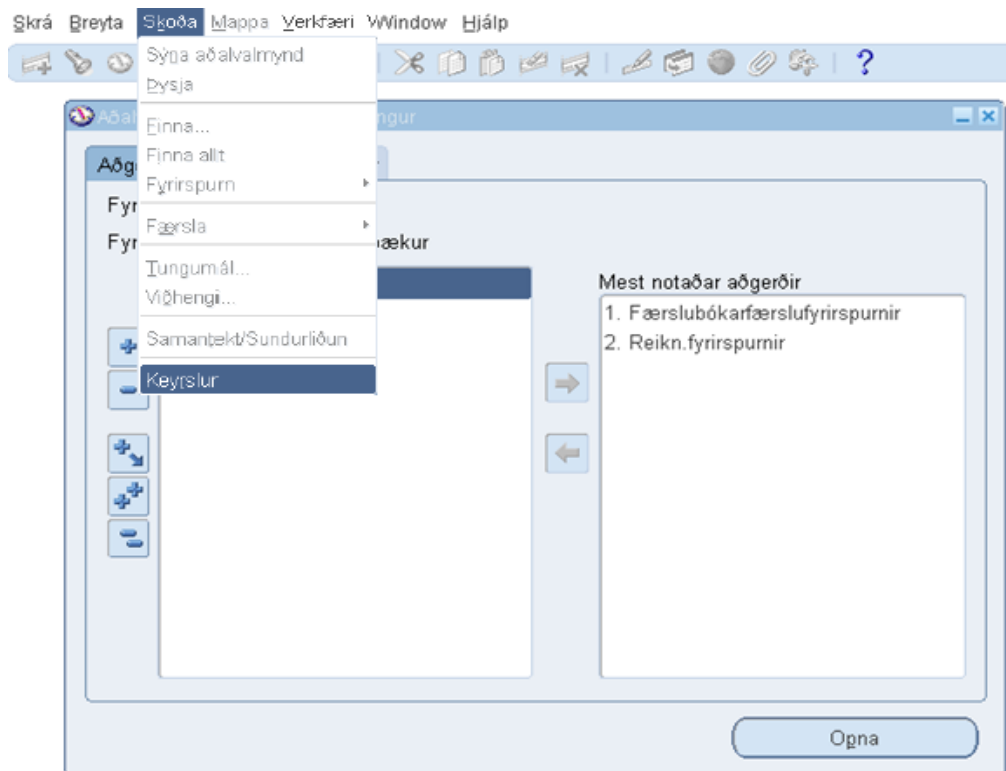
Skrá Breyta Skoða Mappa Verkfæri Window Hjálp

Sýna aðalvalmynd
Þysja
Finna...
Finna allt
Fyrirspurn
Færsla
Tungumál...
Viðhengi...
Samantekt/Sundurliðun
Keyrslur

Aðal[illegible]ngur

Aðg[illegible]

Fyr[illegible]

Fyr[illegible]bækur

Mest notaðar aðgerðir
1. Færslubókarfærslufyrirspurnir
2. Reikn.fyrirspurnir

Opna